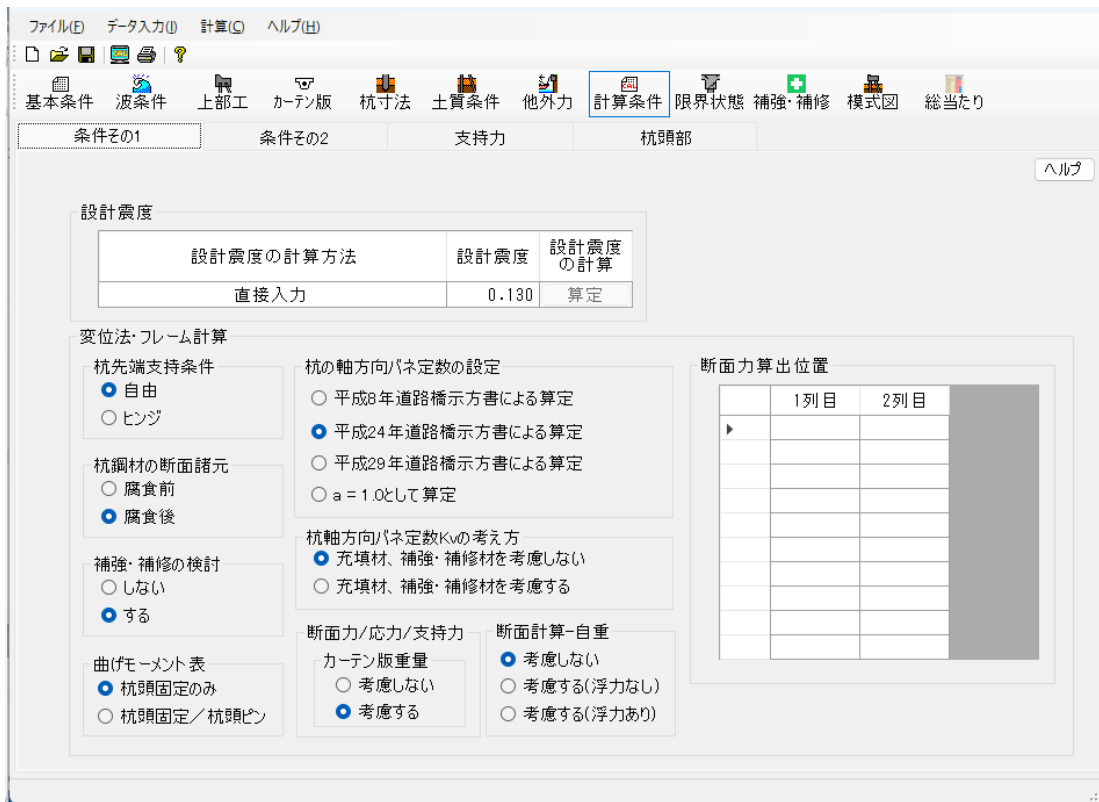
ファイル(F) データ入力(I) 計算(C) ヘルプ(H)

基本条件 波条件 上部工 カーテン版 杭寸法 土質条件 他外力 計算条件 限界状態 補強・補修 模式図 総当たり

条件その1 条件その2 支持力 杭頭部

ヘルプ

設計震度

| 設計震度の計算方法 | 設計震度 | 設計震度の計算 |
|---|---|---|
| 直接入力 | 0.130 | 算定 |

変位法・フレーム計算

杭先端支持条件
自由
ヒンジ

杭鋼材の断面諸元
腐食前
腐食後

補強・補修の検討
しない
する

曲げモーメント表
杭頭固定のみ
杭頭固定/杭頭ピン

杭の軸方向バネ定数の設定
平成8年道路橋示方書による算定
平成24年道路橋示方書による算定
平成29年道路橋示方書による算定
a = 1.0として算定

杭軸方向バネ定数Kvの考え方
充填材、補強・補修材を考慮しない
充填材、補強・補修材を考慮する

断面力/応力/支持力
カーテン版重量
考慮しない
考慮する

断面計算-自重
考慮しない
考慮する(浮力なし)
考慮する(浮力あり)

断面力算出位置

| | 1列目 | 2列目 |
|---|---|---|
| ▶ | | |
| | | |
| | | |
| | | |
| | | |
| | | |
| | | |
| | | |
| | | |
| | | |